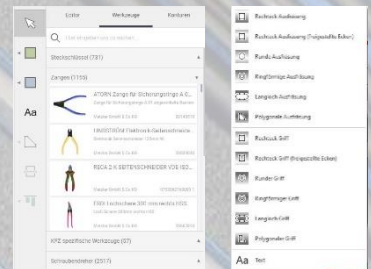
Editor Werkzeuge Konturen

Werkzeuge suchen

Steckschlüssel (737)

Zangen (1155)

ATORN Zange für Sicherungsringe A C...
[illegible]

HAHNSTRÖM Elektronik-Seitenschneide...
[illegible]

RECA 2-K SEITENSCHNEIDER VDE ISO...
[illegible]

FORS Tastschere 300 mm meXos HSS
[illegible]

KFZ spezifische Werkzeuge (37)

Schraubendreher (2517)

Aa

Rechteck Aussparung

Rechteck Aussparung (Abgerundete Ecken)

Runde Aussparung

Ringförmige Aussparung

Langloch Aussparung

Polygonale Aussparung

Rechteck Griff

Rechteck Griff (Abgerundete Ecken)

Runder Griff

Ringförmiger Griff

Langloch Griff

Polygonaler Griff

Aa Text